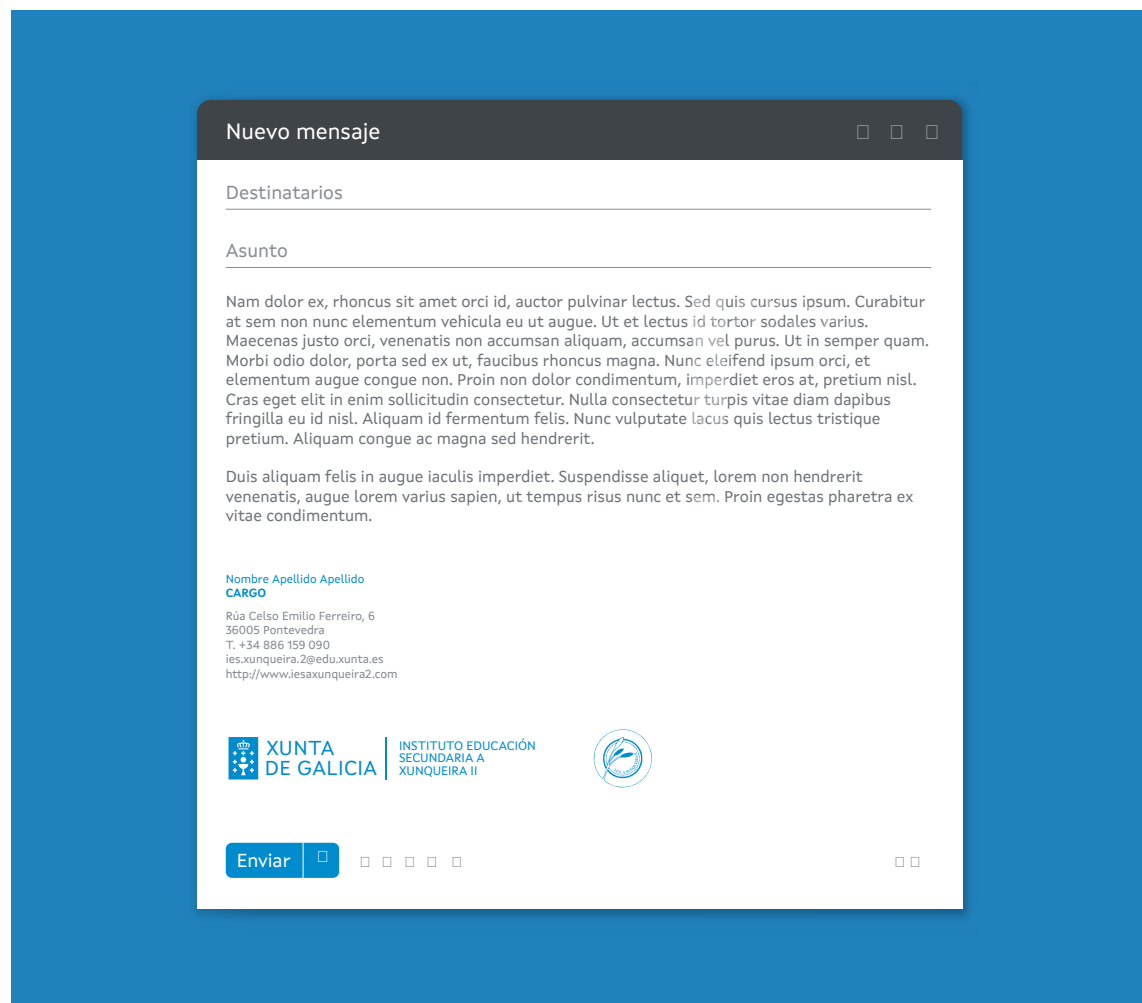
Nuevo mensaje

Destinatarios

Asunto

Nam dolor ex, rhoncus sit amet orci id, auctor pulvinar lectus. Sed quis cursus ipsum. Curabitur at sem non nunc elementum vehicula eu ut augue. Ut et lectus id tortor sodales varius. Maecenas justo orci, venenatis non accumsan aliquam, accumsan vel purus. Ut in semper quam. Morbi odio dolor, porta sed ex ut, faucibus rhoncus magna. Nunc eleifend ipsum orci, et elementum augue congue non. Proin non dolor condimentum, imperdiet eros at, pretium nisl. Cras eget elit in enim sollicitudin consectetur. Nulla consectetur turpis vitae diam dapibus fringilla eu id nisl. Aliquam id fermentum felis. Nunc vulputate lacus quis lectus tristique pretium. Aliquam congue ac magna sed hendrerit.

Duis aliquam felis in augue iaculis imperdiet. Suspendisse aliquet, lorem non hendrerit venenatis, augue lorem varius sapien, ut tempus risus nunc et sem. Proin egestas pharetra ex vitae condimentum.

Nombre Apellido Apellido
CARGO

Rúa Celso Emilio Ferreiro, 6
36005 Pontevedra
T. +34 886 159 090
ies.xunqueira.2@edu.xunta.es
http://www.iesaxunqueira2.com

XUNTA DE GALICIA
INSTITUTO EDUCACIÓN SECUNDARIA A XUNQUEIRA II

Enviar